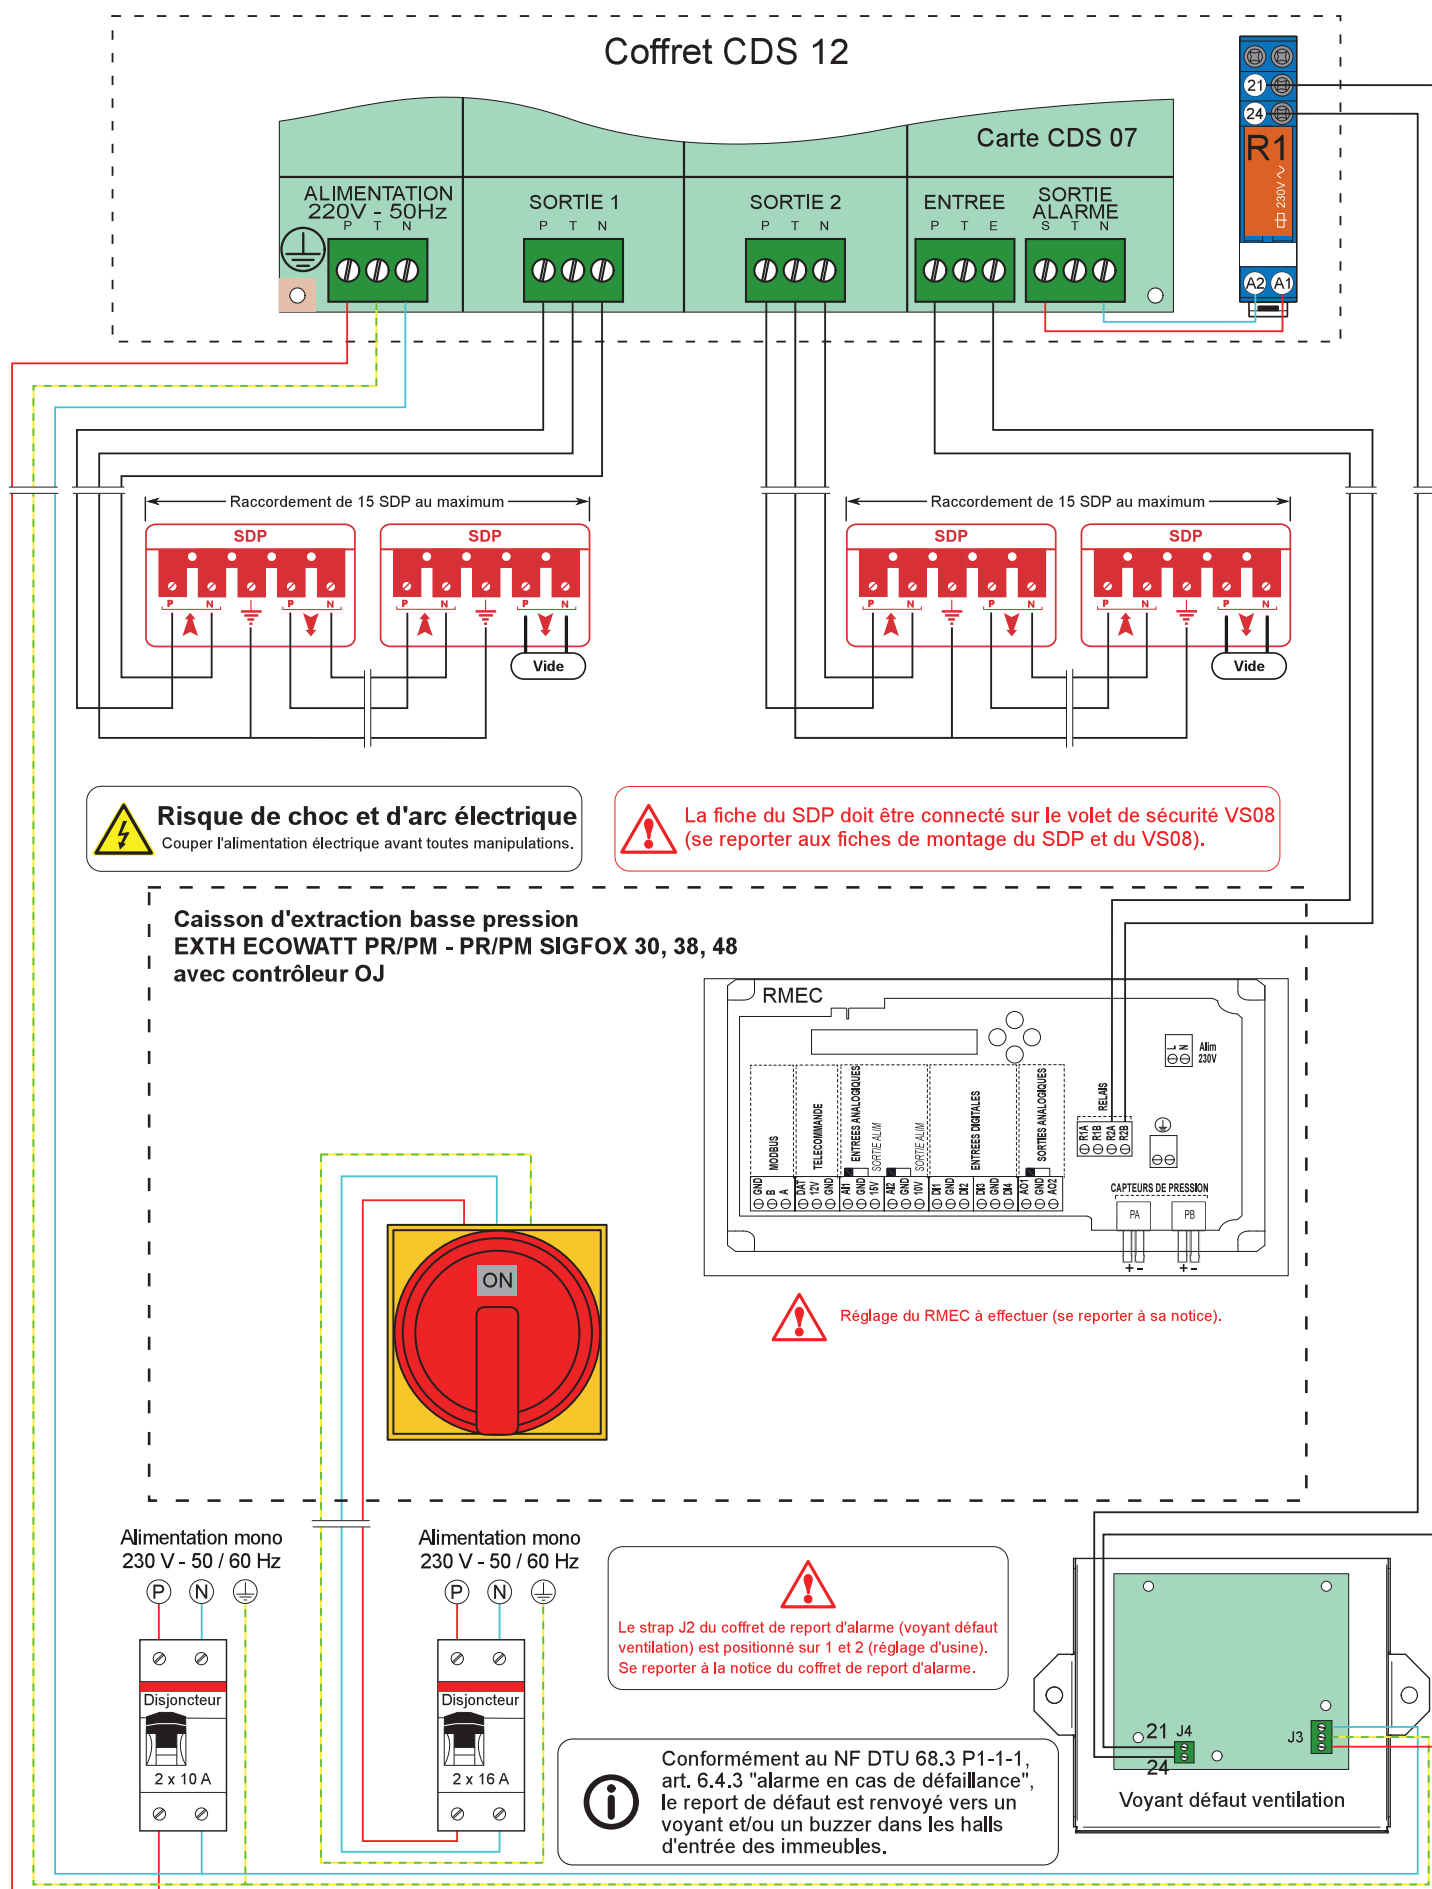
Coffret CDS 12

Carte CDS 07

ALIMENTATION 220V - 50Hz
P T N

SORTIE 1
P T N

SORTIE 2
P T N

ENTREE
P T E

SORTIE ALARME
S T N

21
24
R1
230V
A2 A1

Raccordement de 15 SDP au maximum

SDP
P N P N

SDP
P N P N

Vide

Raccordement de 15 SDP au maximum

SDP
P N P N

SDP
P N P N

Vide

Risque de choc et d'arc électrique
Couper l'alimentation électrique avant toutes manipulations.

La fiche du SDP doit être connecté sur le volet de sécurité VS08 (se reporter aux fiches de montage du SDP et du VS08).

Caisson d'extraction basse pression
EXTH ECOWATT PR/PM - PR/PM SIGFOX 30, 38, 48
avec contrôleur OJ

RMEC

MODBUS
TELECOMMANDE
ENTREES ANALOGIQUES
SORTIE ALIM
SORTIE ALIM
ENTREES DIGITALES
SORTIES ANALOGIQUES
RELAIS
R1A R1B R2A R2B
L N
Alim 230V
GND B A
DAT 12V GND
AI1 GND 15V AI2 GND 10V
DI1 GND DI2 DI3 GND DI4
AO1 GND AO2
CAPTEURS DE PRESSION
PA PB
+ - + -

ON

Réglage du RMEC à effectuer (se reporter à sa notice).

Alimentation mono 230 V - 50 / 60 Hz
P N

Disjoncteur
2 x 10 A

Alimentation mono 230 V - 50 / 60 Hz
P N

Disjoncteur
2 x 16 A

Le strap J2 du coffret de report d'alarme (voyant défaut ventilation) est positionné sur 1 et 2 (réglage d'usine). Se reporter à la notice du coffret de report d'alarme.

Conformément au NF DTU 68.3 P1-1-1, art. 6.4.3 "alarme en cas de défaillance", le report de défaut est renvoyé vers un voyant et/ou un buzzer dans les halls d'entrée des immeubles.

21 J4
24
J3
Voyant défaut ventilation